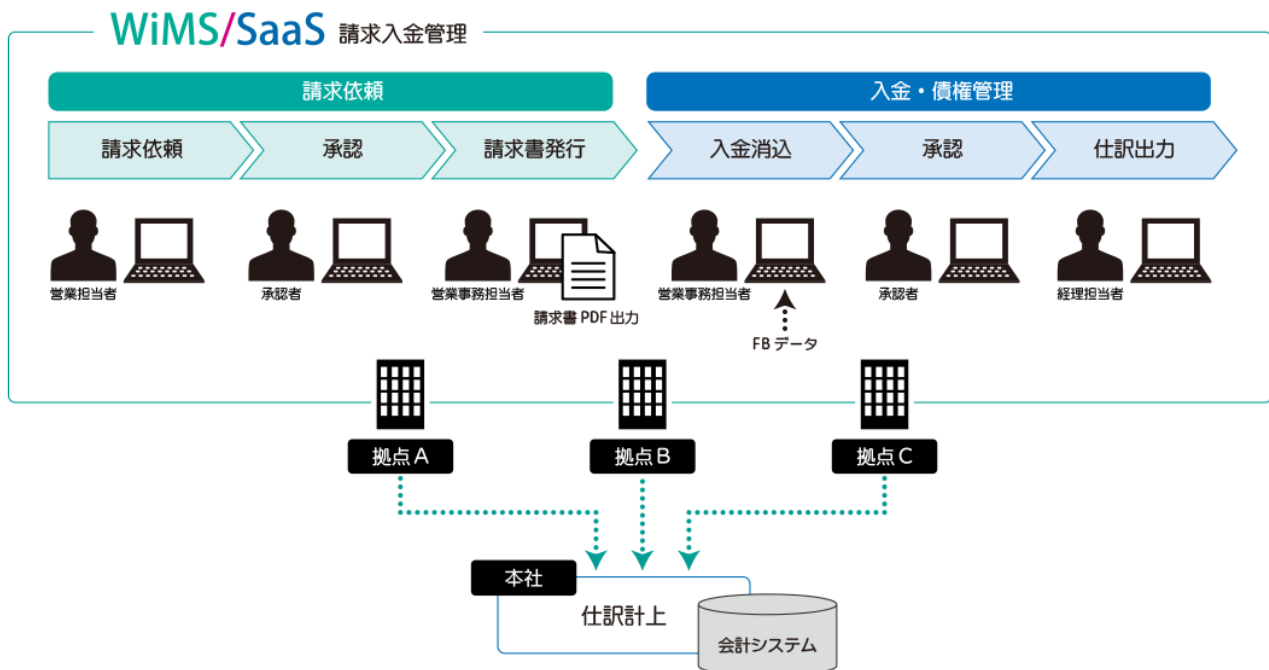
WiMS/SaaS 請求入金管理

請求依頼

入金・債権管理

請求依頼

承認

請求書発行

入金消込

承認

仕訳出力

営業担当者

承認者

営業事務担当者

請求書 PDF 出力

営業事務担当者

FB データ

承認者

経理担当者

拠点 A

拠点 B

拠点 C

本社

仕訳計上

会計システム